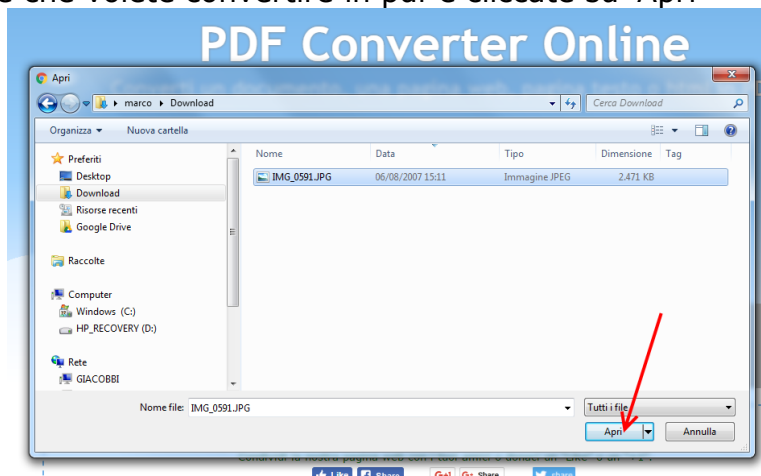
PDF Converter Online

Apri

marco ▸ Download

Cerca Download

Organizza ▾ Nuova cartella

Preferiti
Desktop
Download
Risorse recenti
Google Drive

Raccolte

Computer
Windows (C:)
HP_RECOVERY (D:)

Rete
GIACOBBI

| Nome | Data | Tipo | Dimensione | Tag |
|---|---|---|---|---|
| IMG_0591.JPG | 06/08/2007 15:11 | Immagine JPEG | 2.471 KB | |

Nome file: IMG_0591.JPG

Tutti i file

Apri

Annulla